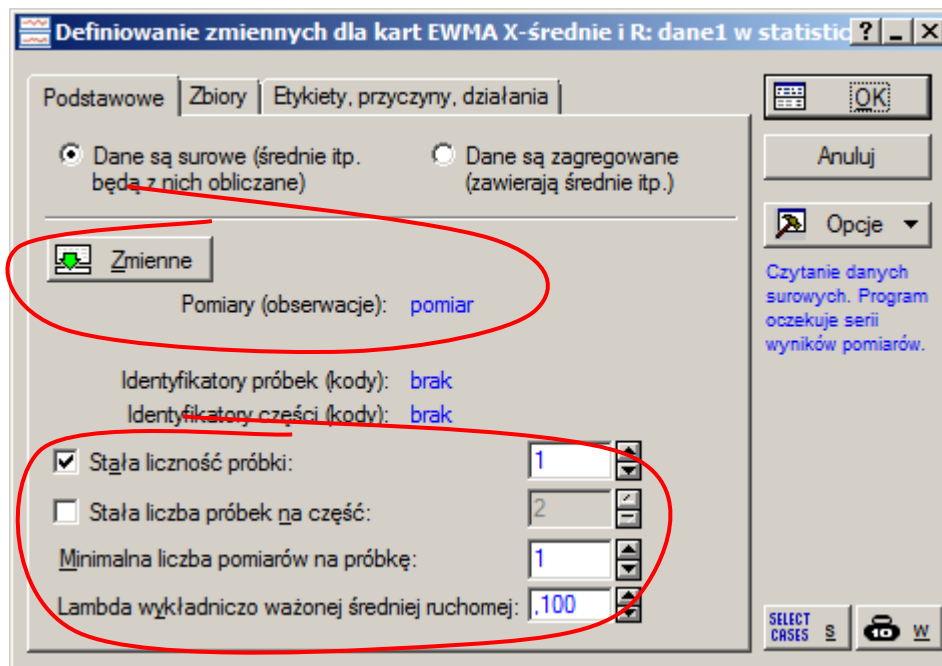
Definiowanie zmiennych dla kart EWMA X-średnie i R: dane1 w statistic

? _ X

Podstawowe | Zbiory | Etykiety, przyczyny, działania

Dane są surowe (średnie itp. będą z nich obliczane)

Dane są zagregowane (zawierają średnie itp.)

Zmienne

Pomiary (obserwacje): pomiar

Identyfikatory próbek (kody): brak

Identyfikatory części (kody): brak

Stała liczność próbki: 1

Stała liczba próbek na część: 2

Minimalna liczba pomiarów na próbkę: 1

Lambda wykładniczo ważonej średniej ruchomej: ,100

OK

Anuluj

Opcje

Czytanie danych surowych. Program oczekuje serii wyników pomiarów.

SELECT CASES S

W